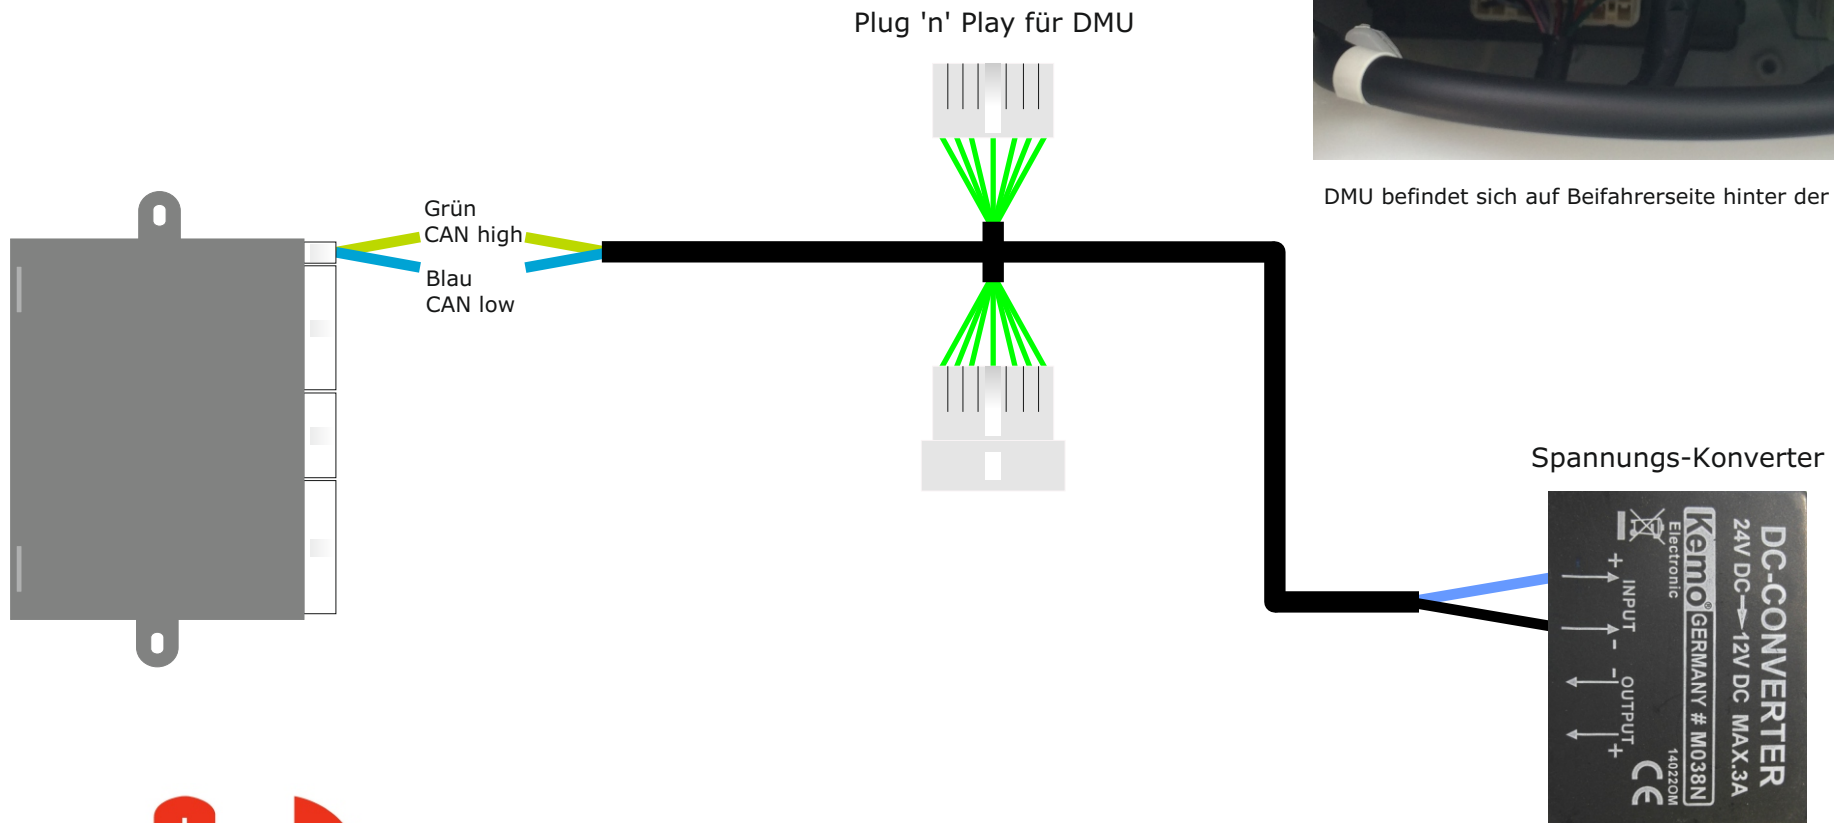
Plug 'n' Play für DMU

DMU befindet sich auf Beifahrerseite hinter der

Grün
CAN high

Blau
CAN low

Spannungs-Konverter

DC-CONVERTER
24V DC→12V DC MAX.3A
Kemo Electronic
GERMANY # M038N
14022OM
INPUT
+ -
OUTPUT
- +
CE